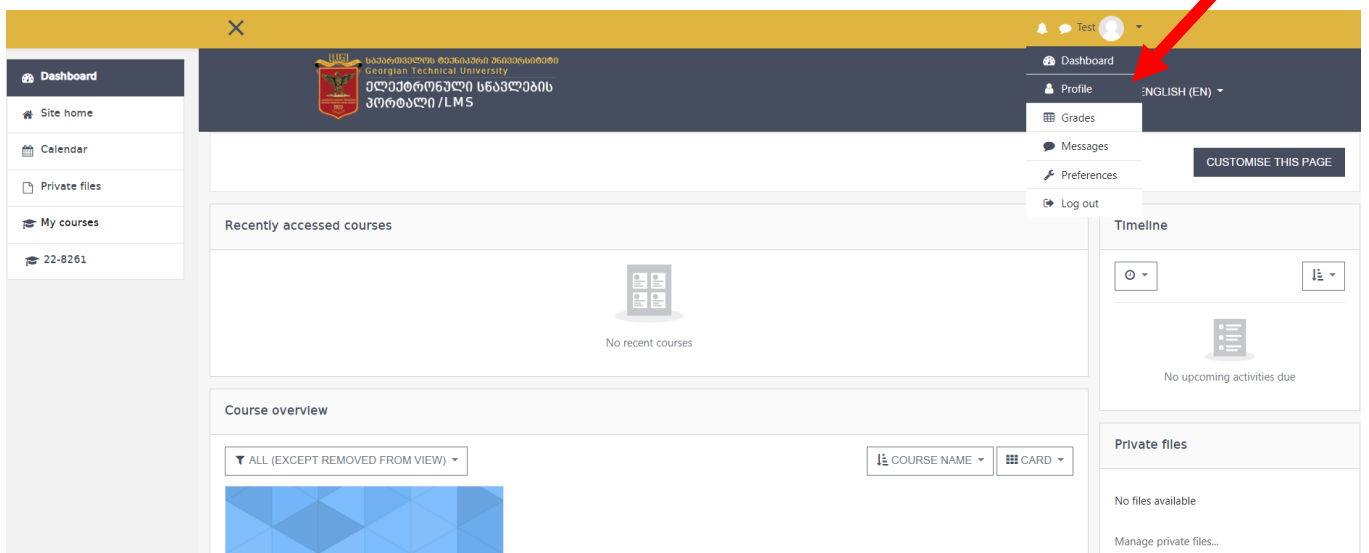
Test

Dashboard
Site home
Calendar
Private files
My courses
22-8261

საქართველოს ტექნიკური უნივერსიტეტი
Georgian Technical University
ელექტრონული სწავლების პორტალი /LMS

Dashboard
Profile
Grades
Messages
Preferences
Log out

ENGLISH (EN)

CUSTOMISE THIS PAGE

Recently accessed courses

No recent courses

Course overview

ALL (EXCEPT REMOVED FROM VIEW)

COURSE NAME

CARD

Timeline

No upcoming activities due

Private files

No files available

Manage private files...